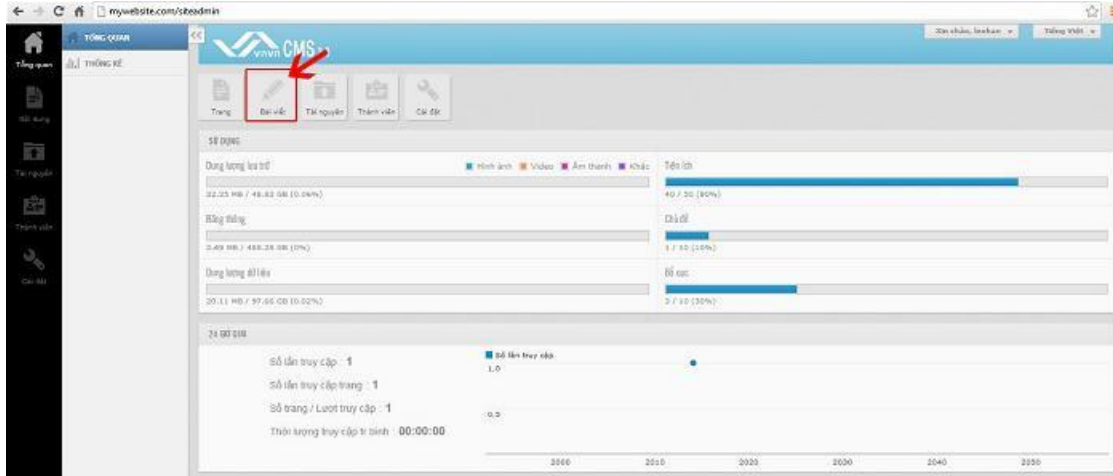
mywebsite.com/siteadmin

Tổng quan
Bài đăng
Tài nguyên
Thành viên
Cài đặt

TỔNG QUAN
THỐNG KÊ

CMS

Xin chào, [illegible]
Tiếng Việt

Trang
Bài viết
Tài nguyên
Thành viên
Cài đặt

SỬ DỤNG

Dung lượng lưu trữ
Hình ảnh Video Âm thanh Khác
32.25 MB / 48.83 GB (0.06%)

Tiện ích
40 / 50 (80%)

Băng thông
3.49 MB / 488.28 GB (0%)

Chủ đề
1 / 10 (10%)

Dung lượng dữ liệu
20.11 MB / 97.66 GB (0.02%)

Bố cục
3 / 10 (30%)

24 GIỜ QUA

Số lần truy cập : 1
Số lần truy cập trang : 1
Số trang / Lượt truy cập : 1
Thời lượng truy cập trung bình : 00:00:00

Số lần truy cập
1.0
0.5
2000 2010 2020 2030 2040 2050